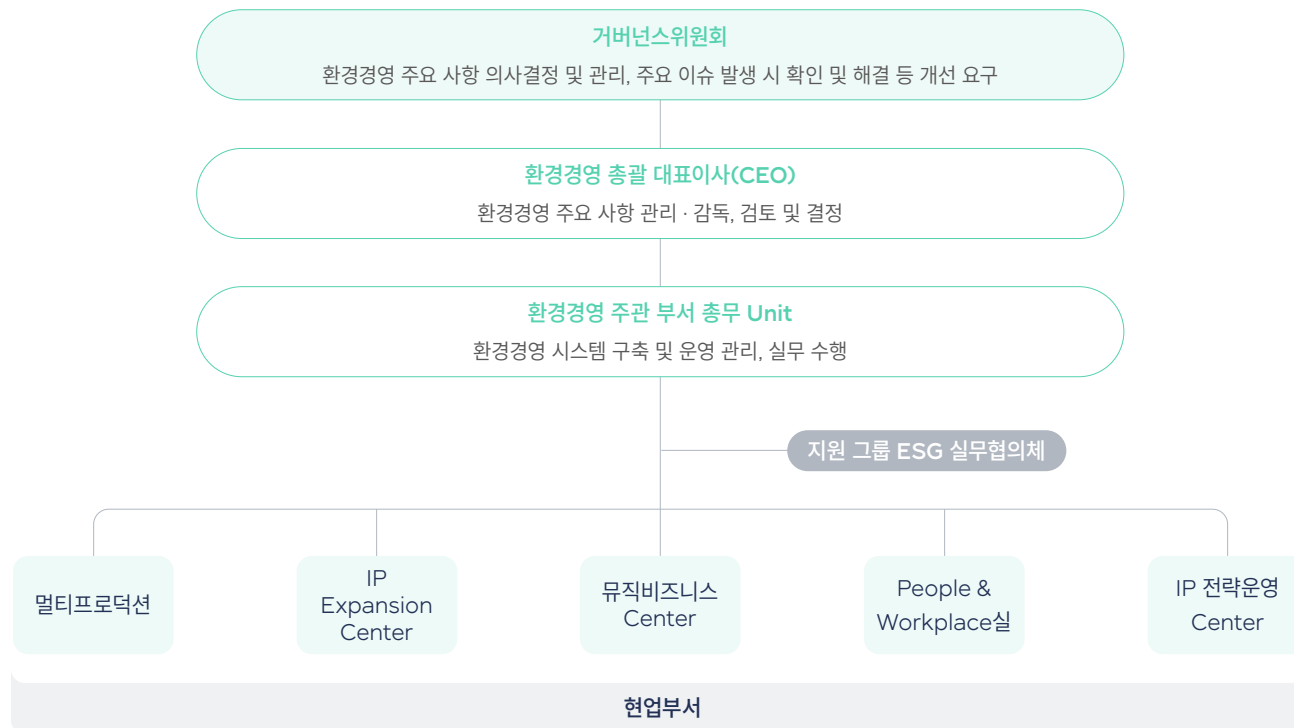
거버넌스위원회
환경경영 주요 사항 의사결정 및 관리, 주요 이슈 발생 시 확인 및 해결 등 개선 요구

환경경영 총괄 대표이사(CEO)
환경경영 주요 사항 관리 · 감독, 검토 및 결정

환경경영 주관 부서 총무 Unit
환경경영 시스템 구축 및 운영 관리, 실무 수행

지원 그룹 ESG 실무협의체

멀티프로덕션

IP Expansion Center

뮤직비즈니스 Center

People & Workplace실

IP 전략운영 Center

현업부서